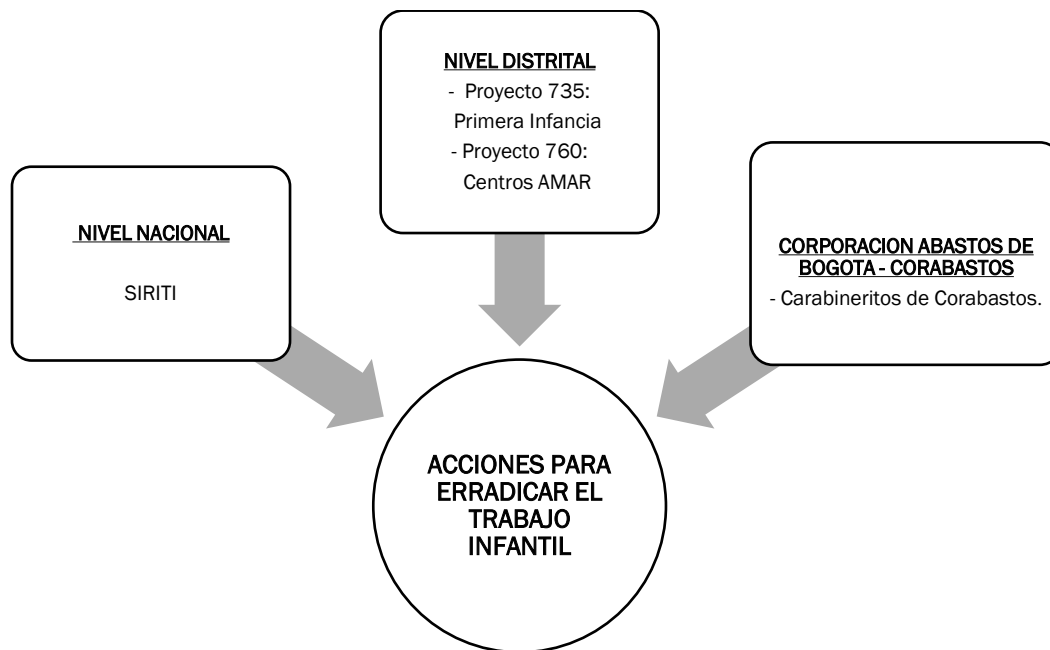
NIVEL DISTRITAL
- Proyecto 735: Primera Infancia
- Proyecto 760: Centros AMAR

NIVEL NACIONAL

SIRITI

CORPORACION ABASTOS DE BOGOTA - CORABASTOS
- Carabineritos de Corabastos.

ACCIONES PARA ERRADICAR EL TRABAJO INFANTIL